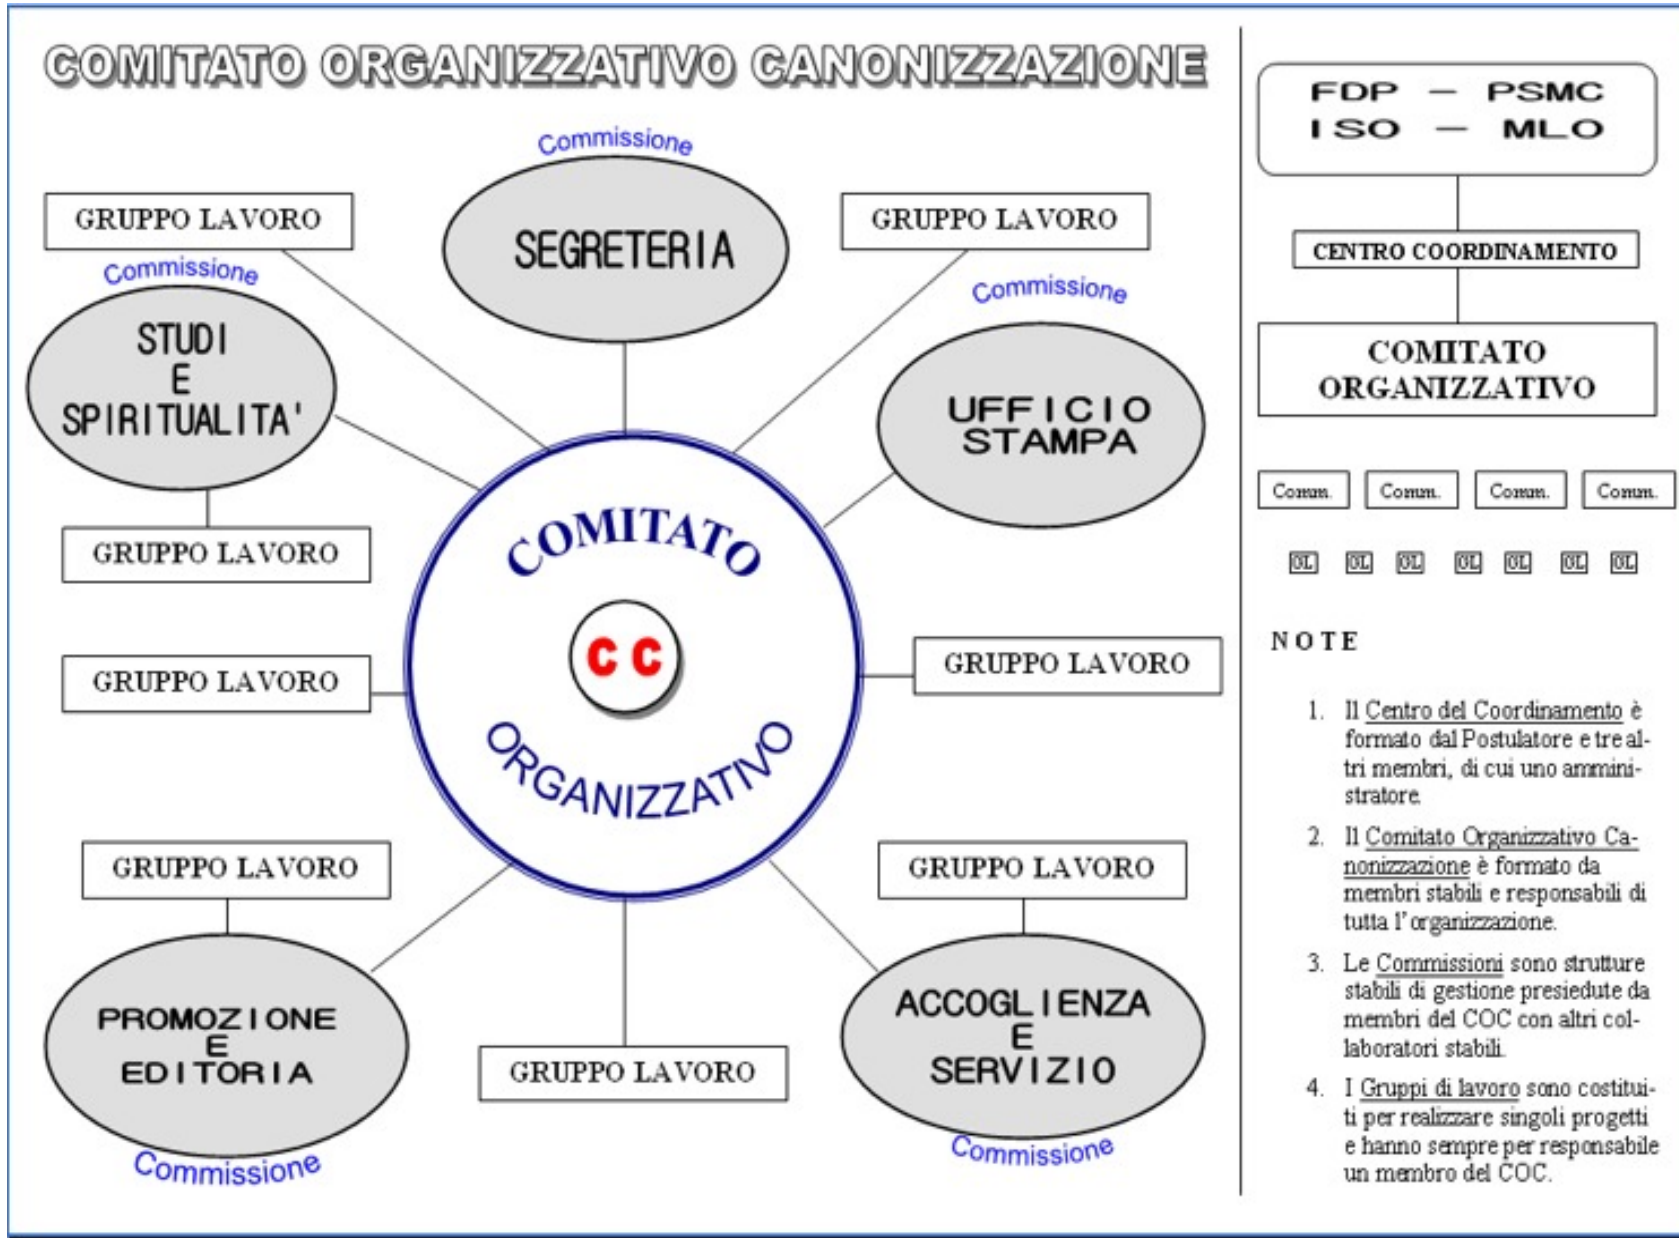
COMITATO ORGANIZZATIVO CANONIZZAZIONE

Commissione
SEGRETERIA

GRUPPO LAVORO

GRUPPO LAVORO

Commissione
STUDI E SPIRITUALITA'

Commissione
UFFICIO STAMPA

GRUPPO LAVORO

COMITATO
CC
ORGANIZZATIVO

GRUPPO LAVORO

GRUPPO LAVORO

GRUPPO LAVORO

GRUPPO LAVORO

PROMOZIONE E EDITORIA
Commissione

GRUPPO LAVORO

ACCOGLIENZA E SERVIZIO
Commissione

FDP — PSMC
ISO — MLO

CENTRO COORDINAMENTO

COMITATO ORGANIZZATIVO

Comm. Comm. Comm. Comm.

GL GL GL GL GL GL GL

NOTE

1. Il Centro del Coordinamento è formato dal Postulatore e tre altri membri, di cui uno amministratore.

2. Il Comitato Organizzativo Canonizzazione è formato da membri stabili e responsabili di tutta l'organizzazione.

3. Le Commissioni sono strutture stabili di gestione presiedute da membri del COC con altri collaboratori stabili.

4. I Gruppi di lavoro sono costituiti per realizzare singoli progetti e hanno sempre per responsabile un membro del COC.